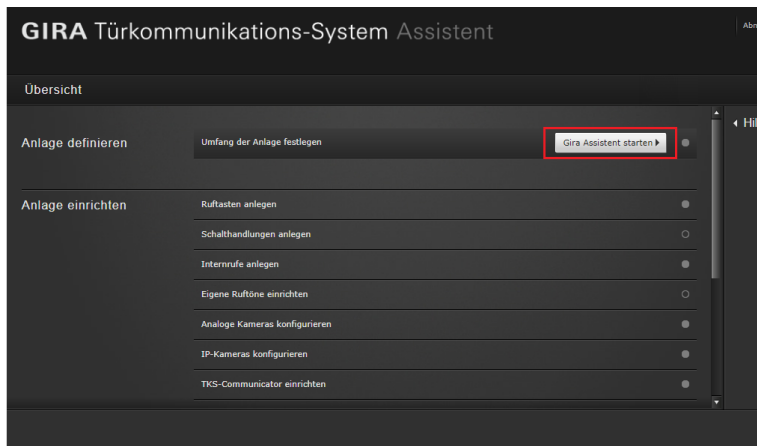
GIRA Türkommunikations-System Assistent

Abm

Übersicht

Anlage definieren

Umfang der Anlage festlegen

Gira Assistent starten

Hil

Anlage einrichten

Ruftasten anlegen

Schalthandlungen anlegen

Internrufe anlegen

Eigene Ruftöne einrichten

Analoge Kameras konfigurieren

IP-Kameras konfigurieren

TKS-Communicator einrichten